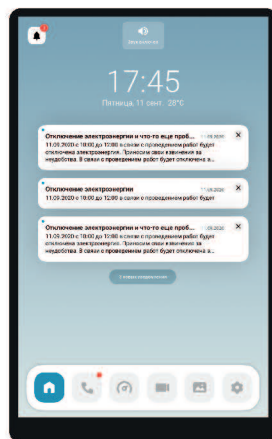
Звук включен

17:45

Пятница, 11 сент. 28°C

Отключение электроэнергии и что-то еще проб... 11.09.2020
11.09.2020 с 18:00 до 12:00 в связи с проведением работ будет отключена электроэнергия. Приносим свои извинения за неудобства. В связи с проведением работ будет отключена э...

Отключение электроэнергии 11.09.2020
11.09.2020 с 18:00 до 12:00 в связи с проведением работ будет

Отключение электроэнергии и что-то еще проб... 11.09.2020
11.09.2020 с 18:00 до 12:00 в связи с проведением работ будет отключена электроэнергия. Приносим свои извинения за неудобства. В связи с проведением работ будет отключена э...

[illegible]